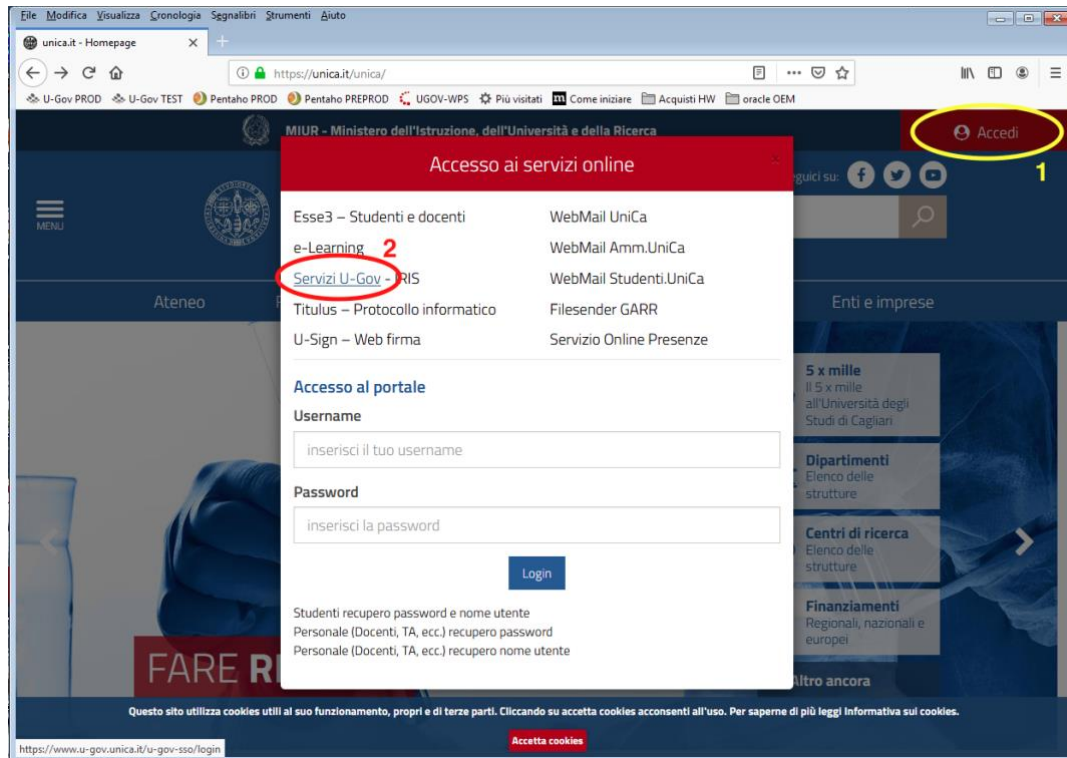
File Modifica Visualizza Cronologia Segnalibri Strumenti Aiuto

unica.it - Homepage ×

https://unica.it/unica/

U-Gov PROD U-Gov TEST Pentaho PROD Pentaho PREPROD UGOV-WPS Più visitati Come iniziare Acquisti HW oracle OEM

MIUR - Ministero dell'Istruzione, dell'Università e della Ricerca

Accedi

1

MENU

Seguici su:

Accesso ai servizi online

Esse3 – Studenti e docenti
e-Learning
Servizi U-Gov - IRIS
Titulus – Protocollo informatico
U-Sign – Web firma

2

WebMail UniCa
WebMail Amm.UniCa
WebMail Studenti.UniCa
Filesender GARR
Servizio Online Presenze

Accesso al portale

Username

inserisci il tuo username

Password

inserisci la password

Login

Studenti recupero password e nome utente
Personale (Docenti, TA, ecc.) recupero password
Personale (Docenti, TA, ecc.) recupero nome utente

Ateneo

Enti e imprese

5 x mille
Il 5 x mille all'Università degli Studi di Cagliari

Dipartimenti
Elenco delle strutture

Centri di ricerca
Elenco delle strutture

Finanziamenti
Regionali, nazionali e europei

Altro ancora

FARE R

Questo sito utilizza cookies utili al suo funzionamento, propri e di terze parti. Cliccando su accetta cookies acconsenti all'uso. Per saperne di più leggi Informativa sui cookies.

Accetta cookies

https://www.u-gov.unica.it/u-gov-sso/login